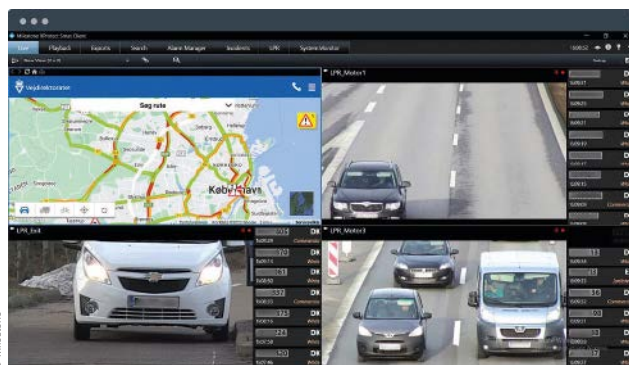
Milestone XProtect Smart Client

Live
Playback
Exports
Search
Alarm Manager
Incidents
LPR
System Monitor

Vejdirektoratet
Søg rute
København

LPR_Motor1
LPR_Exit
LPR_Motor3

DK
DK
DK
DK
DK
DK
DK
DK
DK
DK
DK
DK
DK
DK
DK
DK

Commercial
Commercial
Commercial
Commercial
Commercial